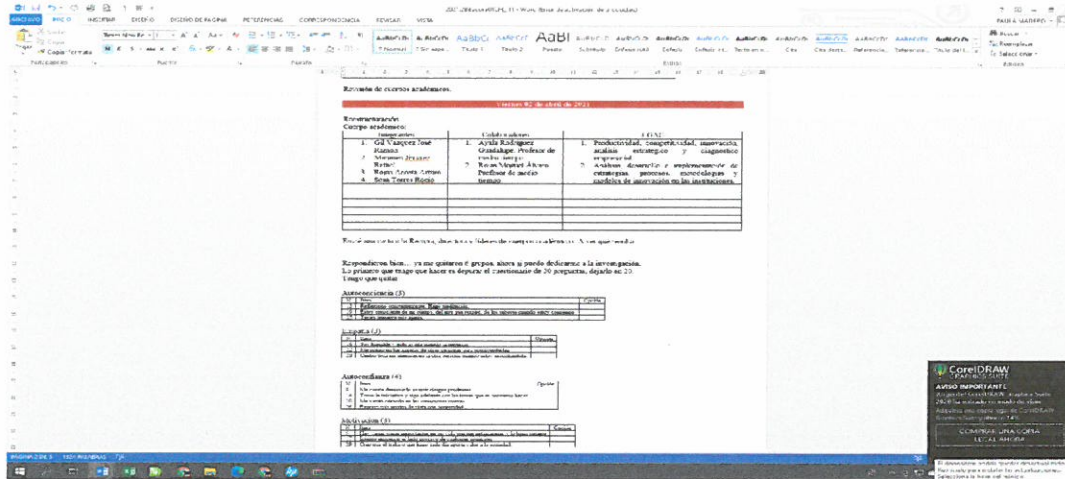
ARCHIVO INICIO INSERTAR DISEÑO DISEÑO DE PÁGINA REFERENCIAS CORRESPONDENCIA REVISAR VISTA

Revisión de cuerpos académicos.

Viernes 02 de abril de 2021

Reestructuración
Cuerpo académico:

| Integrantes | Colaboradores | LGAC |
|---|---|---|
| 1. Gil Vázquez José Ramos 2. Meraz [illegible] 3. Rojas Acosta Arturo 4. Sosa Torres Rocío | 1. Ayala Rodríguez Guadalupe. Profesor de tiempo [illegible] 2. Rojas Manuel Alvaro. Profesor de medio tiempo | 1. Productividad, competitividad, innovación, análisis estratégico y diagnóstico empresarial. 2. Análisis, desarrollo e implementación de estrategias, procesos, metodologías y modelos de innovación en las instituciones. |
| | | |
| | | |
| | | |

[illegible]

Respondieron bien… ya me quitaron 6 grupos, ahora si puedo dedicarme a la investigación.
Lo primero que tengo que hacer es depurar el cuestionario de 20 preguntas, dejarlo en 25.
Tengo que quitar

Autoconciencia (3)

Empatía (3)

Autoconfianza (4)

Motivación (3)

CorelDRAW GRAPHICS SUITE
AVISO IMPORTANTE
COMPRAR UNA COPIA LEGAL AHORA

PÁGINA 2 DE 3 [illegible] PALABRAS